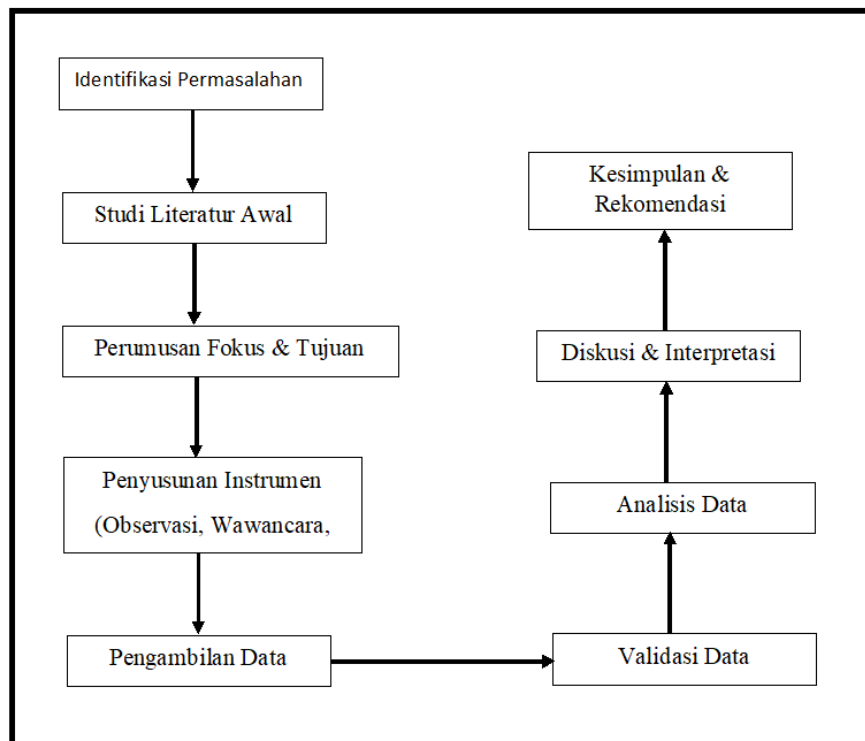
Identifikasi Permasalahan

Studi Literatur Awal

Perumusan Fokus & Tujuan

Penyusunan Instrumen (Observasi, Wawancara,

Pengambilan Data

Validasi Data

Analisis Data

Diskusi & Interpretasi

Kesimpulan & Rekomendasi